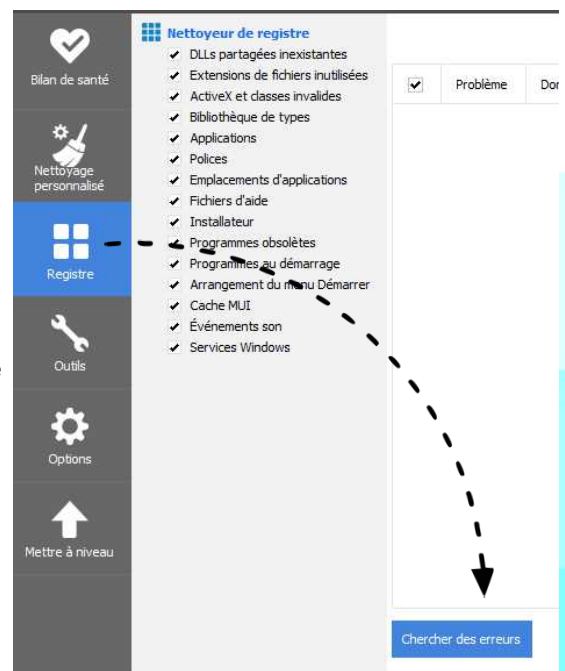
Bilan de santé

Nettoyage personnalisé

Registre

Outils

Options

Mettre à niveau

Nettoyeur de registre
DLLs partagées inexistantes
Extensions de fichiers inutilisées
ActiveX et classes invalides
Bibliothèque de types
Applications
Polices
Emplacements d'applications
Fichiers d'aide
Installateur
Programmes obsolètes
Programmes au démarrage
Arrangement du menu Démarrer
Cache MUI
Événements son
Services Windows

| ✔ | Problème | Do |
|---|---|---|

Chercher des erreurs